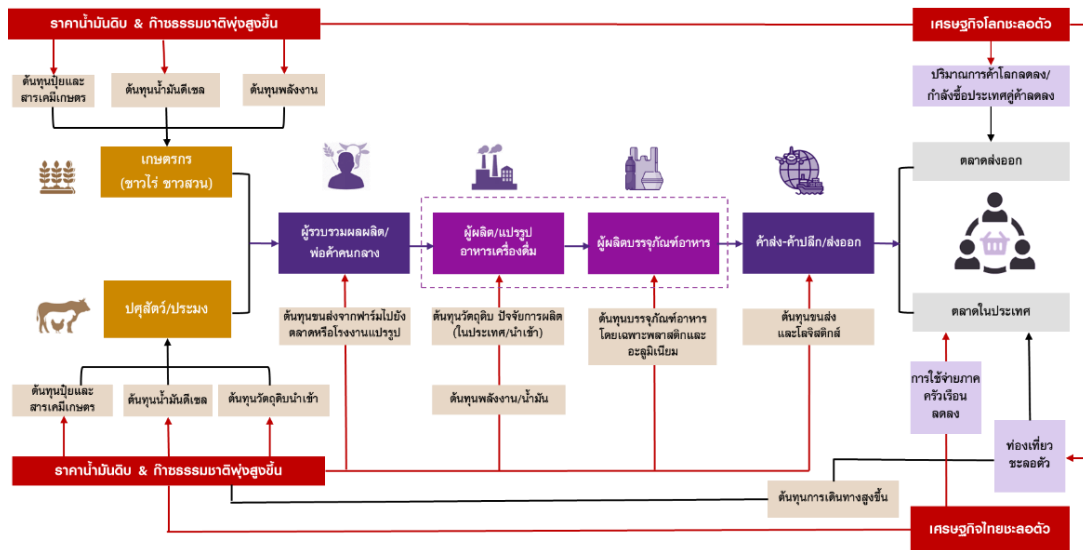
ราคาน้ำมันดิบ & ก๊าซธรรมชาติพุ่งสูงขึ้น

เศรษฐกิจโลกชะลอตัว

ต้นทุนปุ๋ยและสารเคมีเกษตร

ต้นทุนน้ำมันดีเซล

ต้นทุนพลังงาน

ปริมาณการค้าโลกลดลง/กำลังซื้อประเทศคู่ค้าลดลง

เกษตรกร (ชาวไร่ ชาวสวน)

ตลาดส่งออก

ผู้รวบรวมผลผลิต/พ่อค้าคนกลาง

ผู้ผลิต/แปรรูปอาหารเครื่องดื่ม

ผู้ผลิตบรรจุภัณฑ์อาหาร

ค้าส่ง-ค้าปลีก/ส่งออก

ปศุสัตว์/ประมง

ต้นทุนขนส่งจากฟาร์มไปยังตลาดหรือโรงงานแปรรูป

ต้นทุนวัตถุดิบ ปัจจัยการผลิต (ในประเทศ/นำเข้า)

ต้นทุนบรรจุภัณฑ์อาหาร โดยเฉพาะพลาสติกและอะลูมิเนียม

ต้นทุนขนส่งและโลจิสติกส์

ตลาดในประเทศ

ต้นทุนปุ๋ยและสารเคมีเกษตร

ต้นทุนน้ำมันดีเซล

ต้นทุนวัตถุดิบนำเข้า

ต้นทุนพลังงาน/น้ำมัน

การใช้จ่ายภาคครัวเรือนลดลง

ท่องเที่ยวชะลอตัว

ราคาน้ำมันดิบ & ก๊าซธรรมชาติพุ่งสูงขึ้น

ต้นทุนการเดินทางสูงขึ้น

เศรษฐกิจไทยชะลอตัว